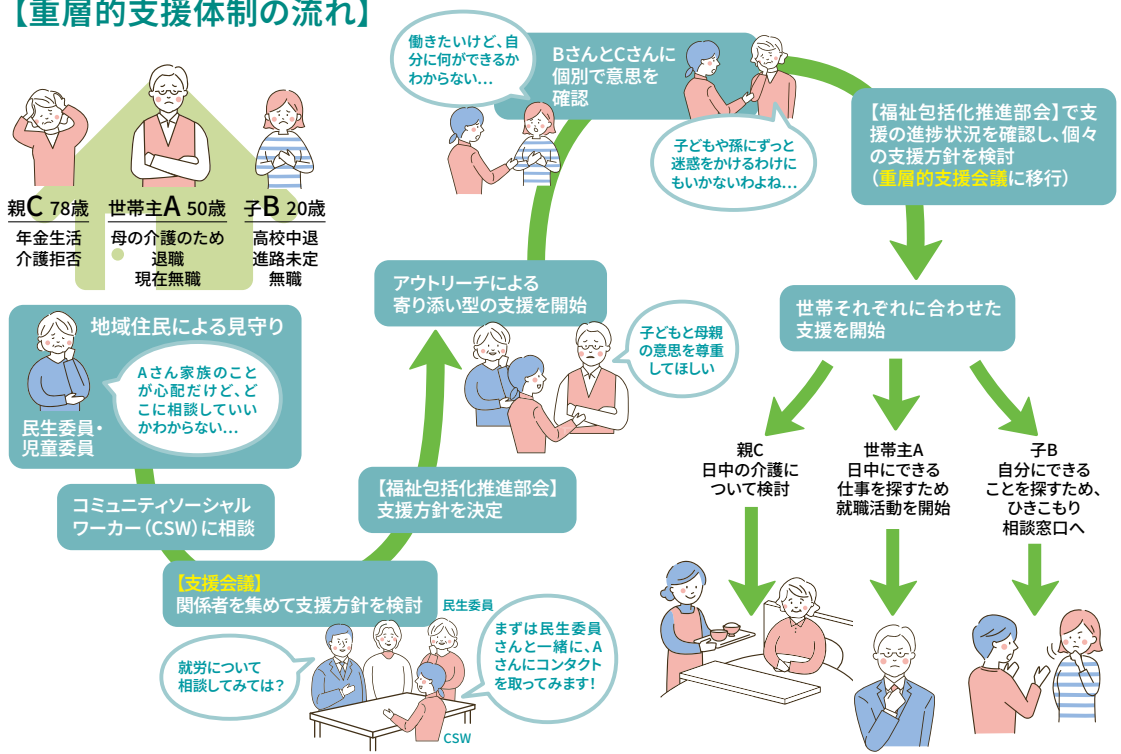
【重層的支援体制の流れ】

親C 78歳
年金生活
介護拒否

世帯主A 50歳
母の介護のため退職
現在無職

子B 20歳
高校中退
進路未定
無職

地域住民による見守り

民生委員・児童委員

Aさん家族のことが心配だけど、どこに相談していいかわからない…

コミュニティソーシャルワーカー（CSW）に相談

【支援会議】
関係者を集めて支援方針を検討

民生委員

就労について相談してみては？

まずは民生委員さんと一緒に、Aさんにコンタクトを取ってみます！

CSW

【福祉包括化推進部会】
支援方針を決定

アウトリーチによる
寄り添い型の支援を開始

子どもと母親の意思を尊重してほしい

働きたいけど、自分に何ができるかわからない…

BさんとCさんに
個別で意思を
確認

子どもや孫にずっと迷惑をかけるわけにもいかないわよね…

【福祉包括化推進部会】で支援の進捗状況を確認し、個々の支援方針を検討
（重層的支援会議に移行）

世帯それぞれに合わせた
支援を開始

親C
日中の介護について検討

世帯主A
日中にできる
仕事を探すため
就職活動を開始

子B
自分にできる
ことを探すため、
ひきこもり
相談窓口へ